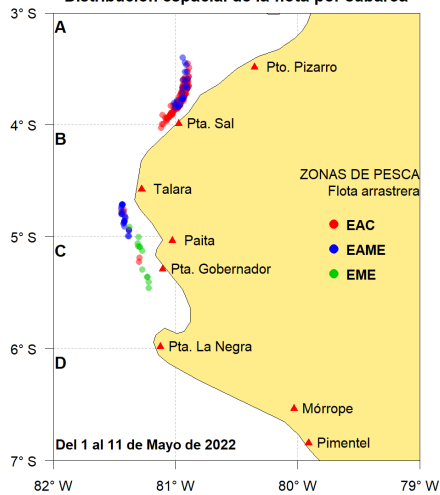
Distribución espacial de la flota por subárea

3° S
4° S
5° S
6° S
7° S

A
B
C
D

Pto. Pizarro
Pta. Sal
Talara
Paita
Pta. Gobernador
Pta. La Negra
Mórrope
Pimentel

ZONAS DE PESCA
Flota arrastrera
EAC
EAME
EME

Del 1 al 11 de Mayo de 2022

82° W
81° W
80° W
79° W